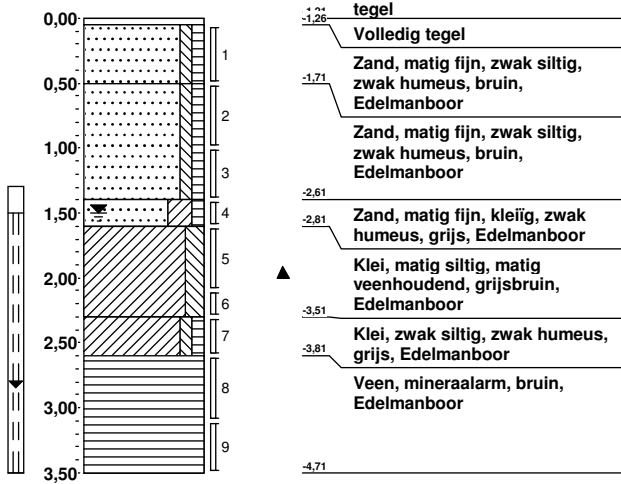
0,00
0,50
1,00
1,50
2,00
2,50
3,00
3,50

1
2
3
4
5
6
7
8
9

-1,21 tegel
-1,26 Volledig tegel
Zand, matig fijn, zwak siltig, zwak humeus, bruin, Edelmanboor
-1,71
Zand, matig fijn, zwak siltig, zwak humeus, bruin, Edelmanboor
-2,61
-2,81 Zand, matig fijn, kleiïg, zwak humeus, grijs, Edelmanboor
Klei, matig siltig, matig veenhoudend, grijsbruin, Edelmanboor
-3,51
Klei, zwak siltig, zwak humeus, grijs, Edelmanboor
-3,81
Veen, mineraalarm, bruin, Edelmanboor
-4,71